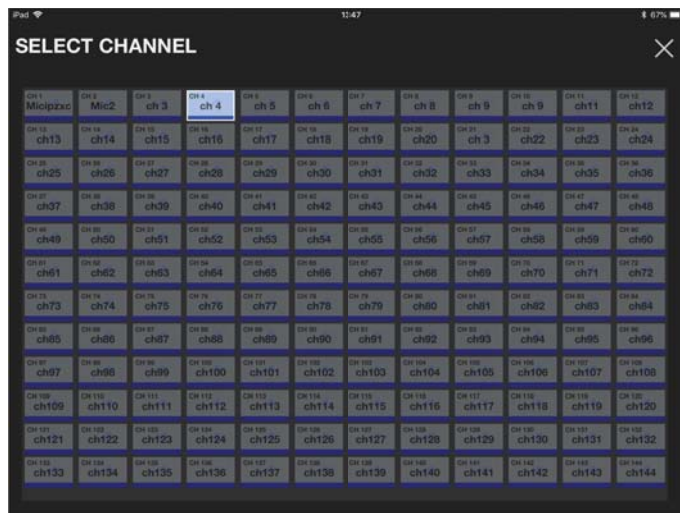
iPad 12:47 67%

SELECT CHANNEL

| CH 1 Micipzxc | CH 2 Mic2 | CH 3 ch 3 | CH 4 ch 4 | CH 5 ch 5 | CH 6 ch 6 | CH 7 ch 7 | CH 8 ch 8 | CH 9 ch 9 | CH 10 ch 9 | CH 11 ch11 | CH 12 ch12 |
|---|---|---|---|---|---|---|---|---|---|---|---|
| CH 13 ch13 | CH 14 ch14 | CH 15 ch15 | CH 16 ch16 | CH 17 ch17 | CH 18 ch18 | CH 19 ch19 | CH 20 ch20 | CH 21 ch 3 | CH 22 ch22 | CH 23 ch23 | CH 24 ch24 |
| CH 25 ch25 | CH 26 ch26 | CH 27 ch27 | CH 28 ch28 | CH 29 ch29 | CH 30 ch30 | CH 31 ch31 | CH 32 ch32 | CH 33 ch33 | CH 34 ch34 | CH 35 ch35 | CH 36 ch36 |
| CH 37 ch37 | CH 38 ch38 | CH 39 ch39 | CH 40 ch40 | CH 41 ch41 | CH 42 ch42 | CH 43 ch43 | CH 44 ch44 | CH 45 ch45 | CH 46 ch46 | CH 47 ch47 | CH 48 ch48 |
| CH 49 ch49 | CH 50 ch50 | CH 51 ch51 | CH 52 ch52 | CH 53 ch53 | CH 54 ch54 | CH 55 ch55 | CH 56 ch56 | CH 57 ch57 | CH 58 ch58 | CH 59 ch59 | CH 60 ch60 |
| CH 61 ch61 | CH 62 ch62 | CH 63 ch63 | CH 64 ch64 | CH 65 ch65 | CH 66 ch66 | CH 67 ch67 | CH 68 ch68 | CH 69 ch69 | CH 70 ch70 | CH 71 ch71 | CH 72 ch72 |
| CH 73 ch73 | CH 74 ch74 | CH 75 ch75 | CH 76 ch76 | CH 77 ch77 | CH 78 ch78 | CH 79 ch79 | CH 80 ch80 | CH 81 ch81 | CH 82 ch82 | CH 83 ch83 | CH 84 ch84 |
| CH 85 ch85 | CH 86 ch86 | CH 87 ch87 | CH 88 ch88 | CH 89 ch89 | CH 90 ch90 | CH 91 ch91 | CH 92 ch92 | CH 93 ch93 | CH 94 ch94 | CH 95 ch95 | CH 96 ch96 |
| CH 97 ch97 | CH 98 ch98 | CH 99 ch99 | CH 100 ch100 | CH 101 ch101 | CH 102 ch102 | CH 103 ch103 | CH 104 ch104 | CH 105 ch105 | CH 106 ch106 | CH 107 ch107 | CH 108 ch108 |
| CH 109 ch109 | CH 110 ch110 | CH 111 ch111 | CH 112 ch112 | CH 113 ch113 | CH 114 ch114 | CH 115 ch115 | CH 116 ch116 | CH 117 ch117 | CH 118 ch118 | CH 119 ch119 | CH 120 ch120 |
| CH 121 ch121 | CH 122 ch122 | CH 123 ch123 | CH 124 ch124 | CH 125 ch125 | CH 126 ch126 | CH 127 ch127 | CH 128 ch128 | CH 129 ch129 | CH 130 ch130 | CH 131 ch131 | CH 132 ch132 |
| CH 133 ch133 | CH 134 ch134 | CH 135 ch135 | CH 136 ch136 | CH 137 ch137 | CH 138 ch138 | CH 139 ch139 | CH 140 ch140 | CH 141 ch141 | CH 142 ch142 | CH 143 ch143 | CH 144 ch144 |